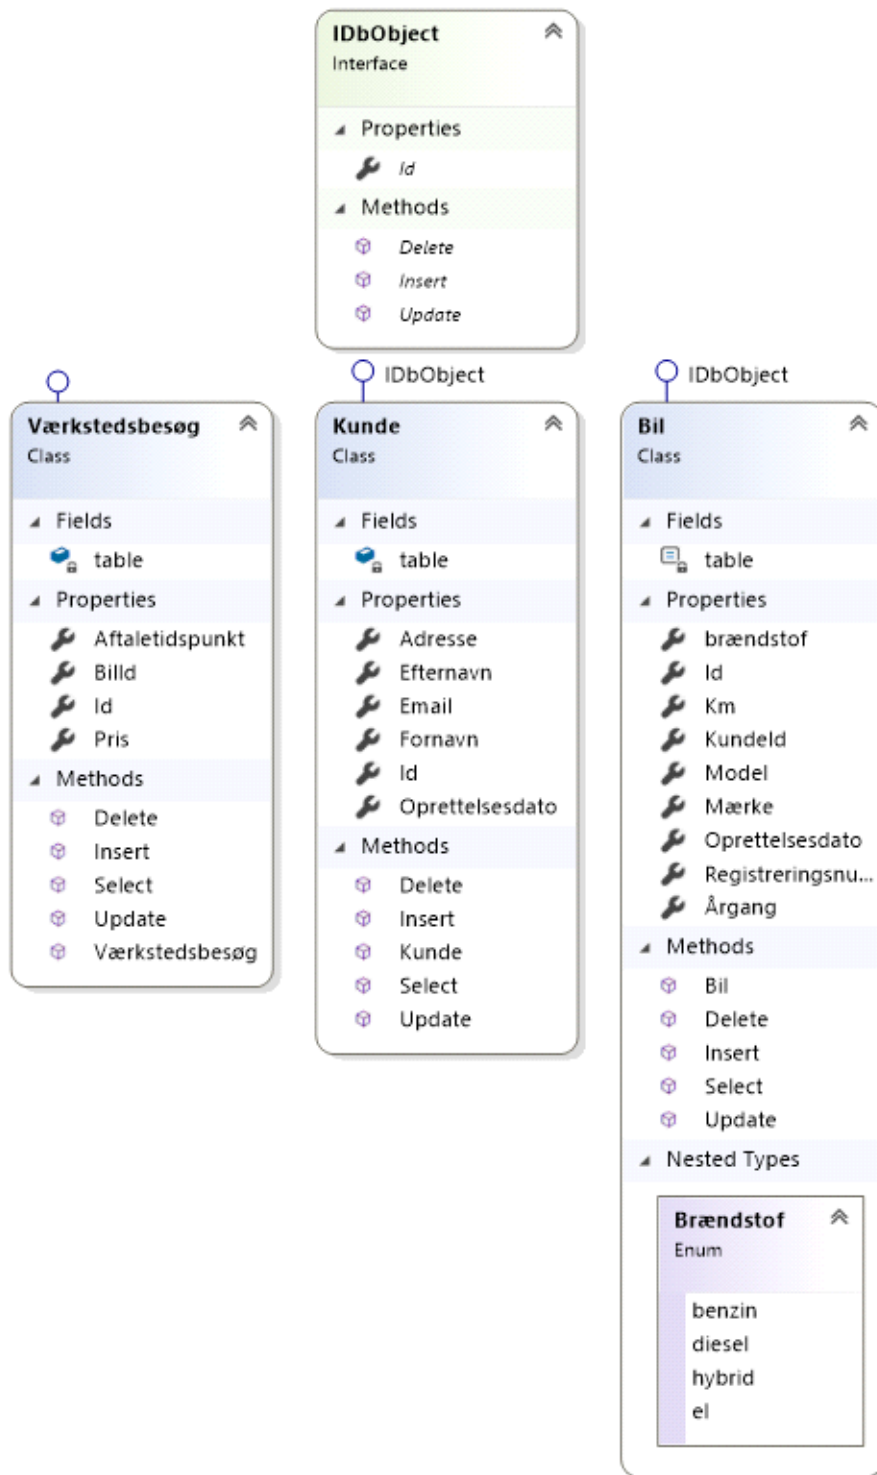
IDbObject
Interface

Properties
Id

Methods
Delete
Insert
Update

Værkstedsbesøg
Class

Fields
table

Properties
Aftaletidspunkt
BilId
Id
Pris

Methods
Delete
Insert
Select
Update
Værkstedsbesøg

IDbObject

Kunde
Class

Fields
table

Properties
Adresse
Efternavn
Email
Fornavn
Id
Oprettelsesdato

Methods
Delete
Insert
Kunde
Select
Update

IDbObject

Bil
Class

Fields
table

Properties
brændstof
Id
Km
KundeId
Model
Mærke
Oprettelsesdato
Registreringsnu...
Årgang

Methods
Bil
Delete
Insert
Select
Update

Nested Types

Brændstof
Enum

benzin
diesel
hybrid
el